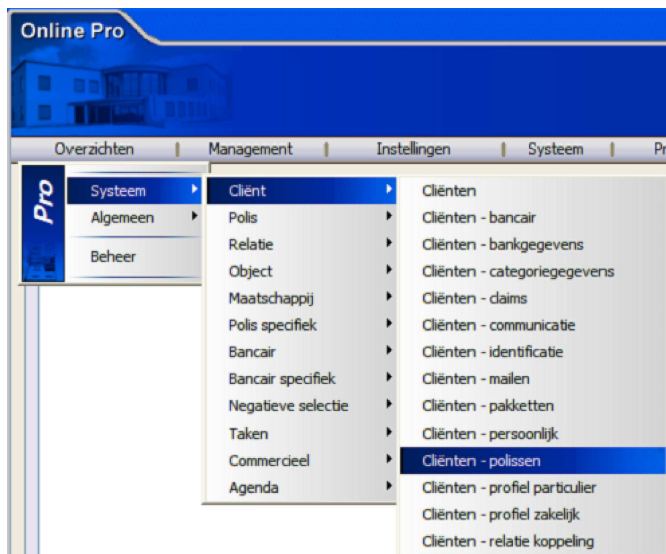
Online Pro

Overzichten | Management | Instellingen | Systeem | Pr

Pro

Systeem
Algemeen
Beheer

Cliënt
Polis
Relatie
Object
Maatschappij
Polis specifiek
Bancair
Bancair specifiek
Negatieve selectie
Taken
Commercieel
Agenda

Cliënten
Cliënten - bancair
Cliënten - bankgegevens
Cliënten - categoriegegevens
Cliënten - claims
Cliënten - communicatie
Cliënten - identificatie
Cliënten - mailen
Cliënten - pakketten
Cliënten - persoonlijk
Cliënten - polissen
Cliënten - profiel particulier
Cliënten - profiel zakelijk
Cliënten - relatie koppeling